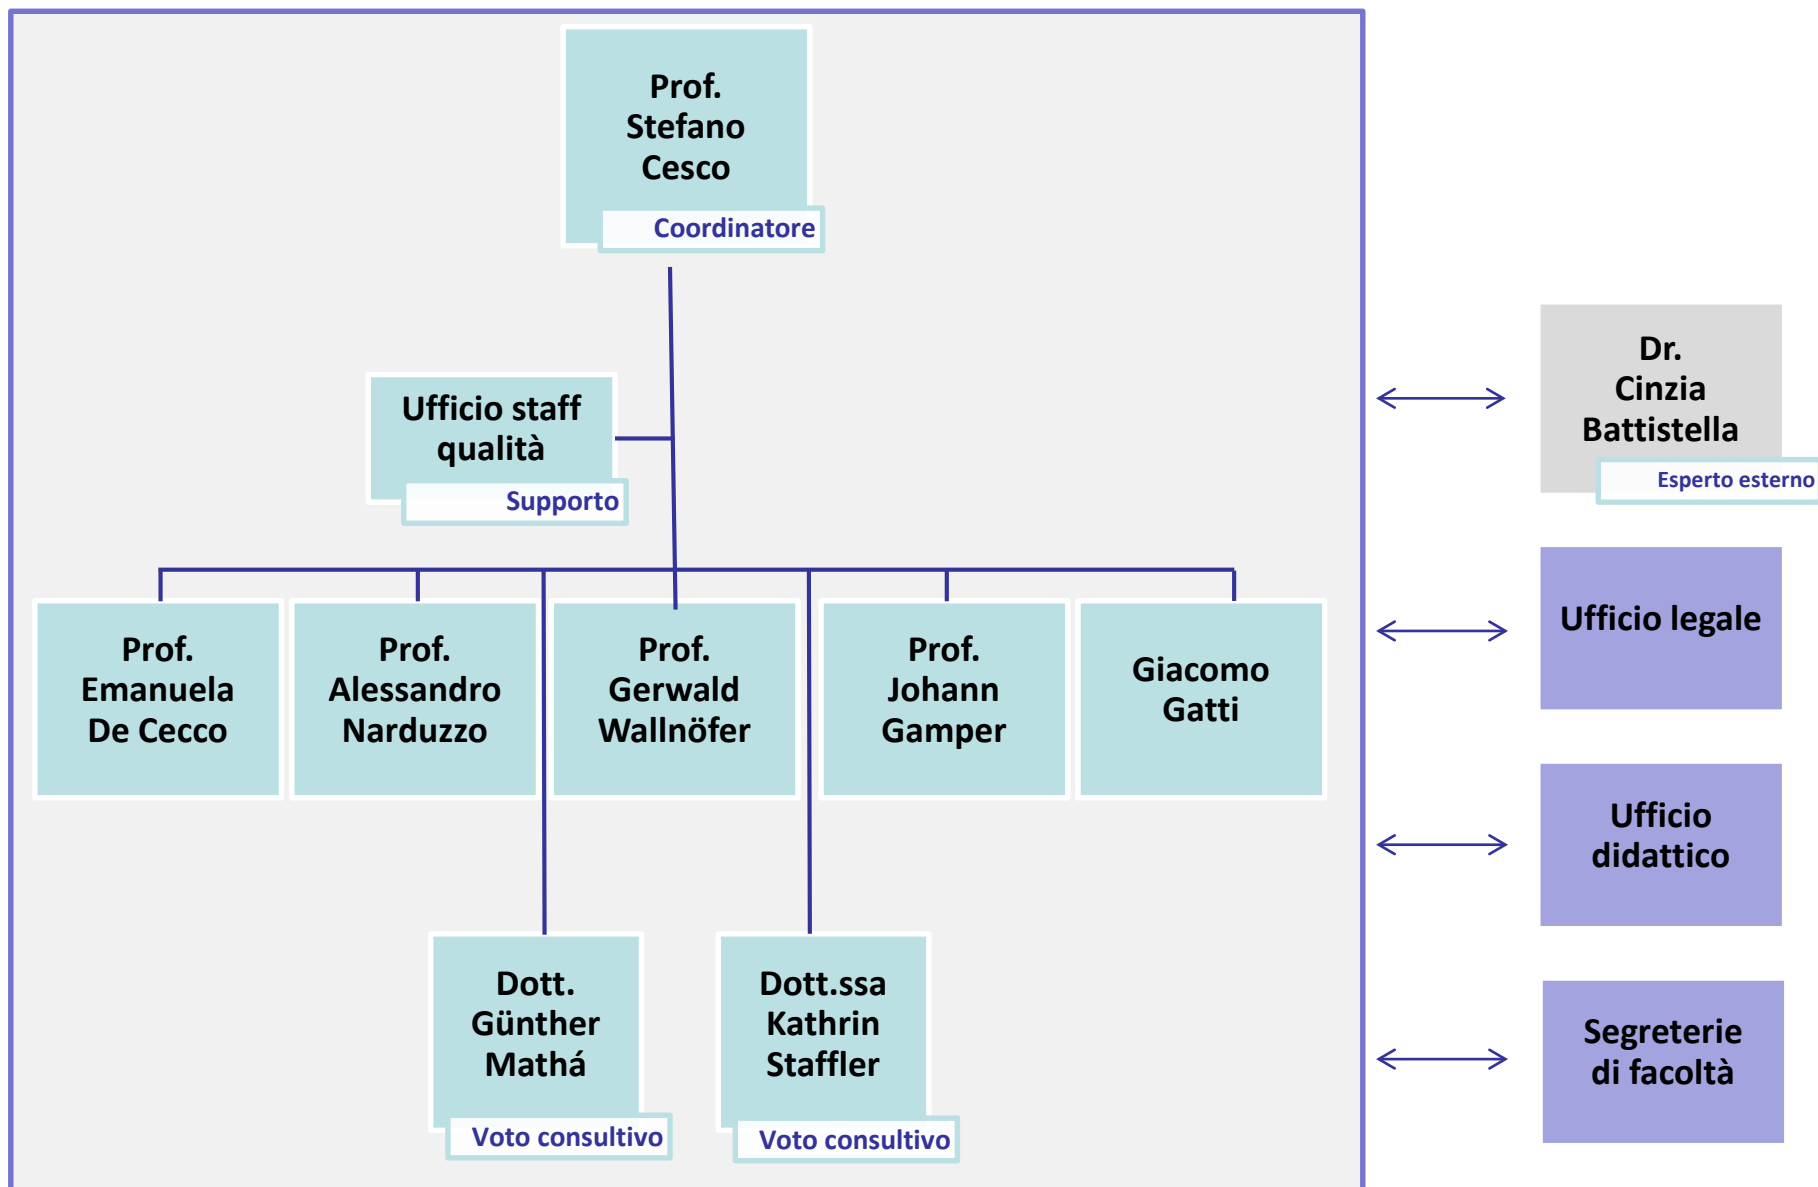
Prof.
Stefano
Cesco
Coordinatore

Ufficio staff qualità
Supporto

Prof.
Emanuela
De Cecco

Prof.
Alessandro
Narduzzo

Prof.
Gerwald
Wallnöfer

Prof.
Johann
Gamper

Giacomo
Gatti

Dott.
Günther
Mathá
Voto consultivo

Dott.ssa
Kathrin
Staffler
Voto consultivo

Dr.
Cinzia
Battistella
Esperto esterno

Ufficio legale

Ufficio didattico

Segreterie di facoltà